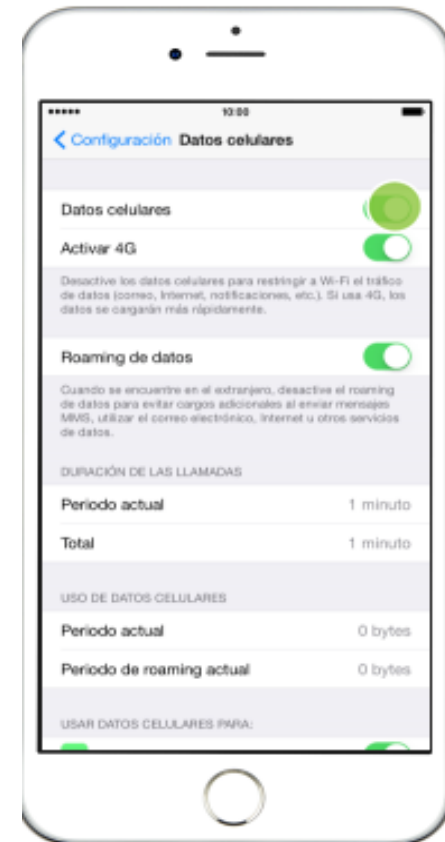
10:00

< Configuración Datos celulares

Datos celulares

Activar 4G

Desactive los datos celulares para restringir a Wi-Fi el tráfico de datos (correo, Internet, notificaciones, etc.). Si usa 4G, los datos se cargarán más rápidamente.

Roaming de datos

Cuando se encuentre en el extranjero, desactive el roaming de datos para evitar cargos adicionales al enviar mensajes MMS, utilizar el correo electrónico, Internet u otros servicios de datos.

DURACIÓN DE LAS LLAMADAS

Periodo actual 1 minuto

Total 1 minuto

USO DE DATOS CELULARES

Periodo actual 0 bytes

Periodo de roaming actual 0 bytes

USAR DATOS CELULARES PARA: